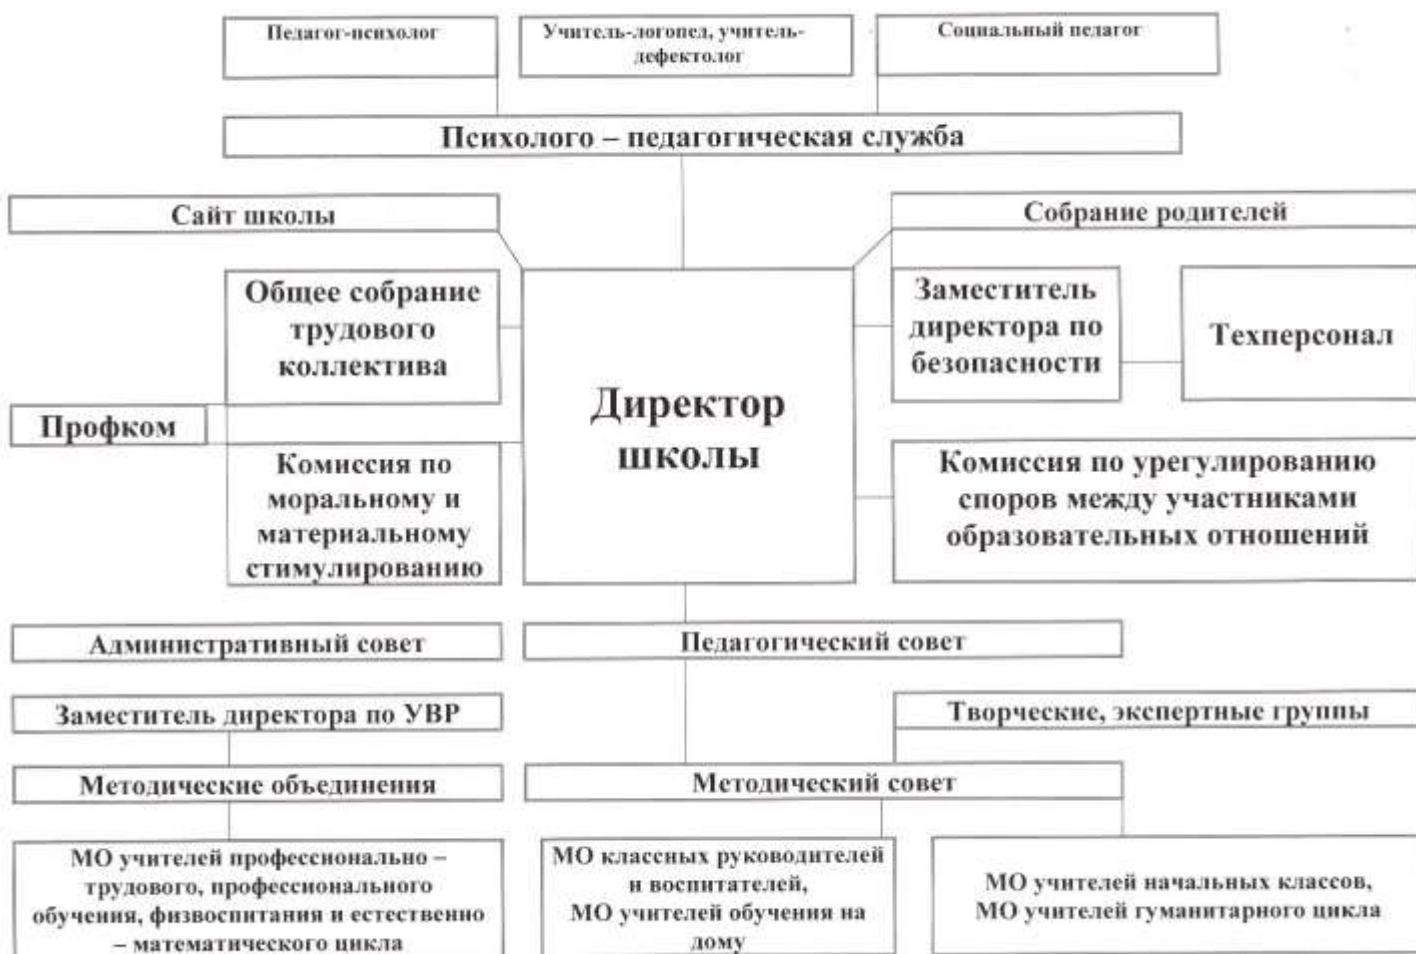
Педагог-психолог

Учитель-логопед, учитель-дефектолог

Социальный педагог

Психолого – педагогическая служба

Сайт школы

Собрание родителей

Общее собрание трудового коллектива

Заместитель директора по безопасности

Техперсонал

Директор школы

Профком

Комиссия по моральному и материальному стимулированию

Комиссия по урегулированию споров между участниками образовательных отношений

Административный совет

Педагогический совет

Заместитель директора по УВР

Творческие, экспертные группы

Методические объединения

Методический совет

МО учителей профессионально – трудового, профессионального обучения, физвоспитания и естественно – математического цикла

МО классных руководителей и воспитателей, МО учителей обучения на дому

МО учителей начальных классов, МО учителей гуманитарного цикла